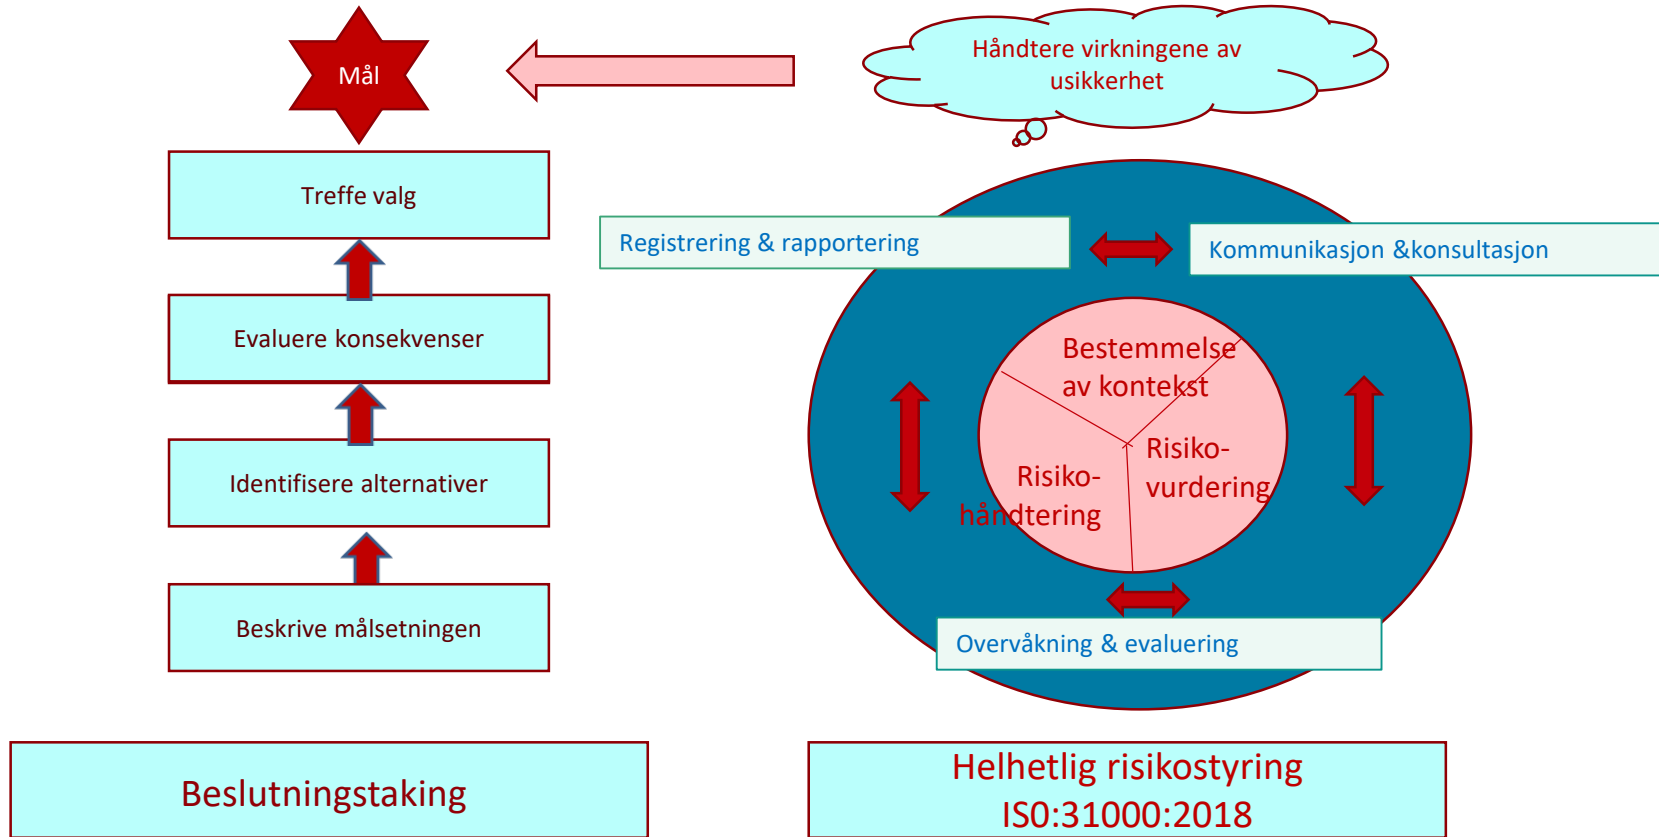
Mål

Håndtere virkningene av usikkerhet

Treffe valg

Evaluere konsekvenser

Identifisere alternativer

Beskrive målsetningen

Registrering & rapportering

Kommunikasjon &konsultasjon

Bestemmelse av kontekst

Risiko-vurdering

Risiko-håndtering

Overvåkning & evaluering

Beslutningstaking

Helhetlig risikostyring IS0:31000:2018